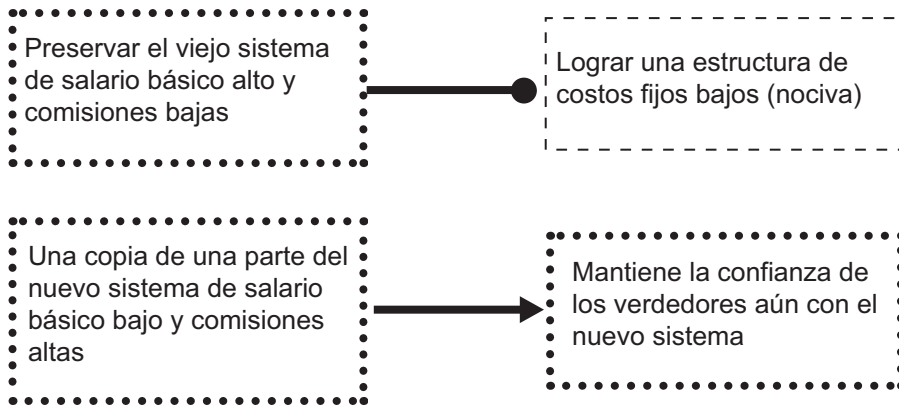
Preservar el viejo sistema de salario básico alto y comisiones bajas

Lograr una estructura de costos fijos bajos (nociva)

Una copia de una parte del nuevo sistema de salario básico bajo y comisiones altas

Mantiene la confianza de los verdedores aún con el nuevo sistema